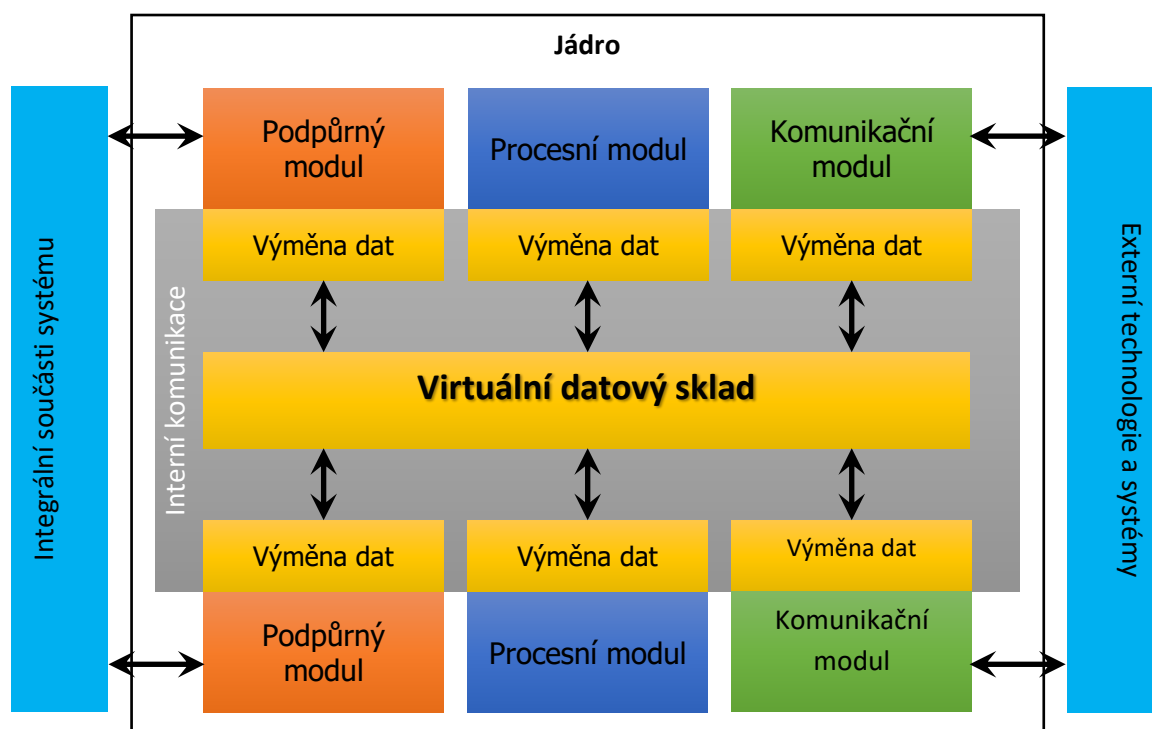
Jádro

Integrální součásti systému

Podpůrný modul

Procesní modul

Komunikační modul

Externí technologie a systémy

Interní komunikace

Výměna dat

Výměna dat

Výměna dat

Virtuální datový sklad

Výměna dat

Výměna dat

Výměna dat

Podpůrný modul

Procesní modul

Komunikační modul